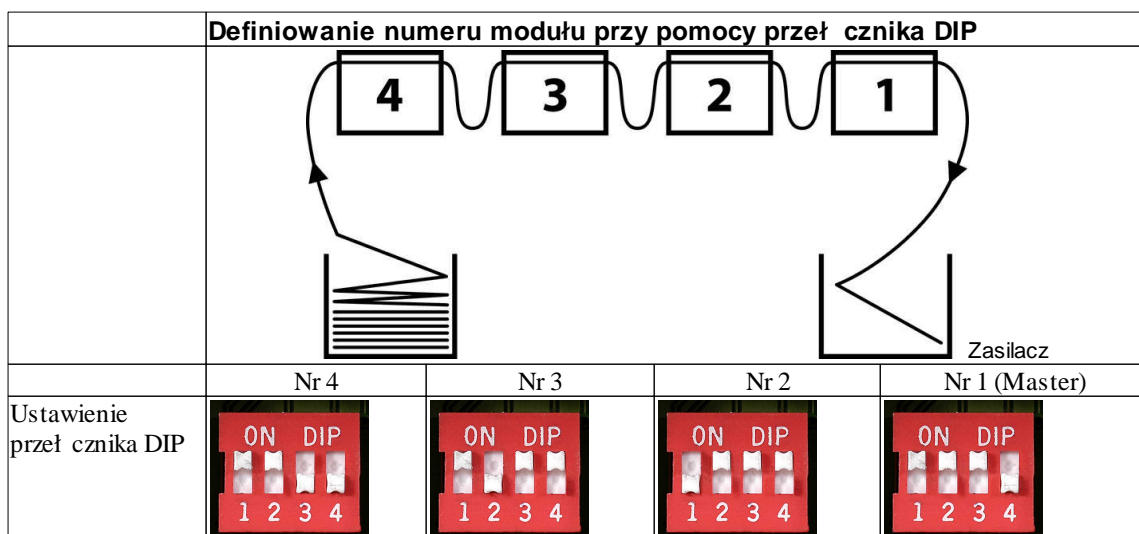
| | Definiowanie numeru modułu przy pomocy przeł cznika DIP | | | |
|---|---|---|---|---|
| | 4 3 2 1 Zasilacz | | | |
| | Nr 4 | Nr 3 | Nr 2 | Nr 1 (Master) |
| Ustawienie przeł cznika DIP | ON DIP 1 2 3 4 | ON DIP 1 2 3 4 | ON DIP 1 2 3 4 | ON DIP 1 2 3 4 |